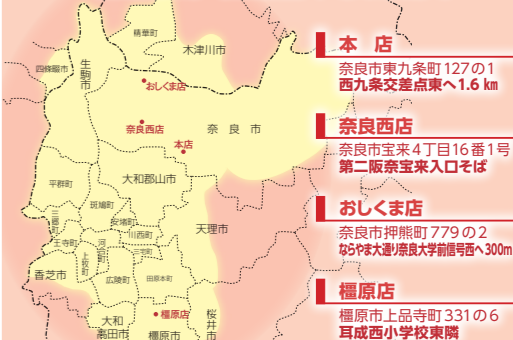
精華町
木津川市
四條畷市
生駒市
おしくま店
奈良西店
本店
奈良市
平群町
大和郡山市
斑鳩町
安堵町
三郷町
王寺町
川西町
河合町
上牧町
広陵町
香芝市
天理市
田原本町
大和高田市
橿原店
橿原市
桜井市

本　店
奈良市東九条町 127 の 1
西九条交差点東へ 1.6 ㎞

奈良西店
奈良市宝来 4 丁目 16 番 1 号
第二阪奈宝来入口そば

おしくま店
奈良市押熊町 779 の 2
ならやま通り奈良大学前信号西へ 300m

橿原店
橿原市上品寺町 331 の 6
耳成西小学校東隣